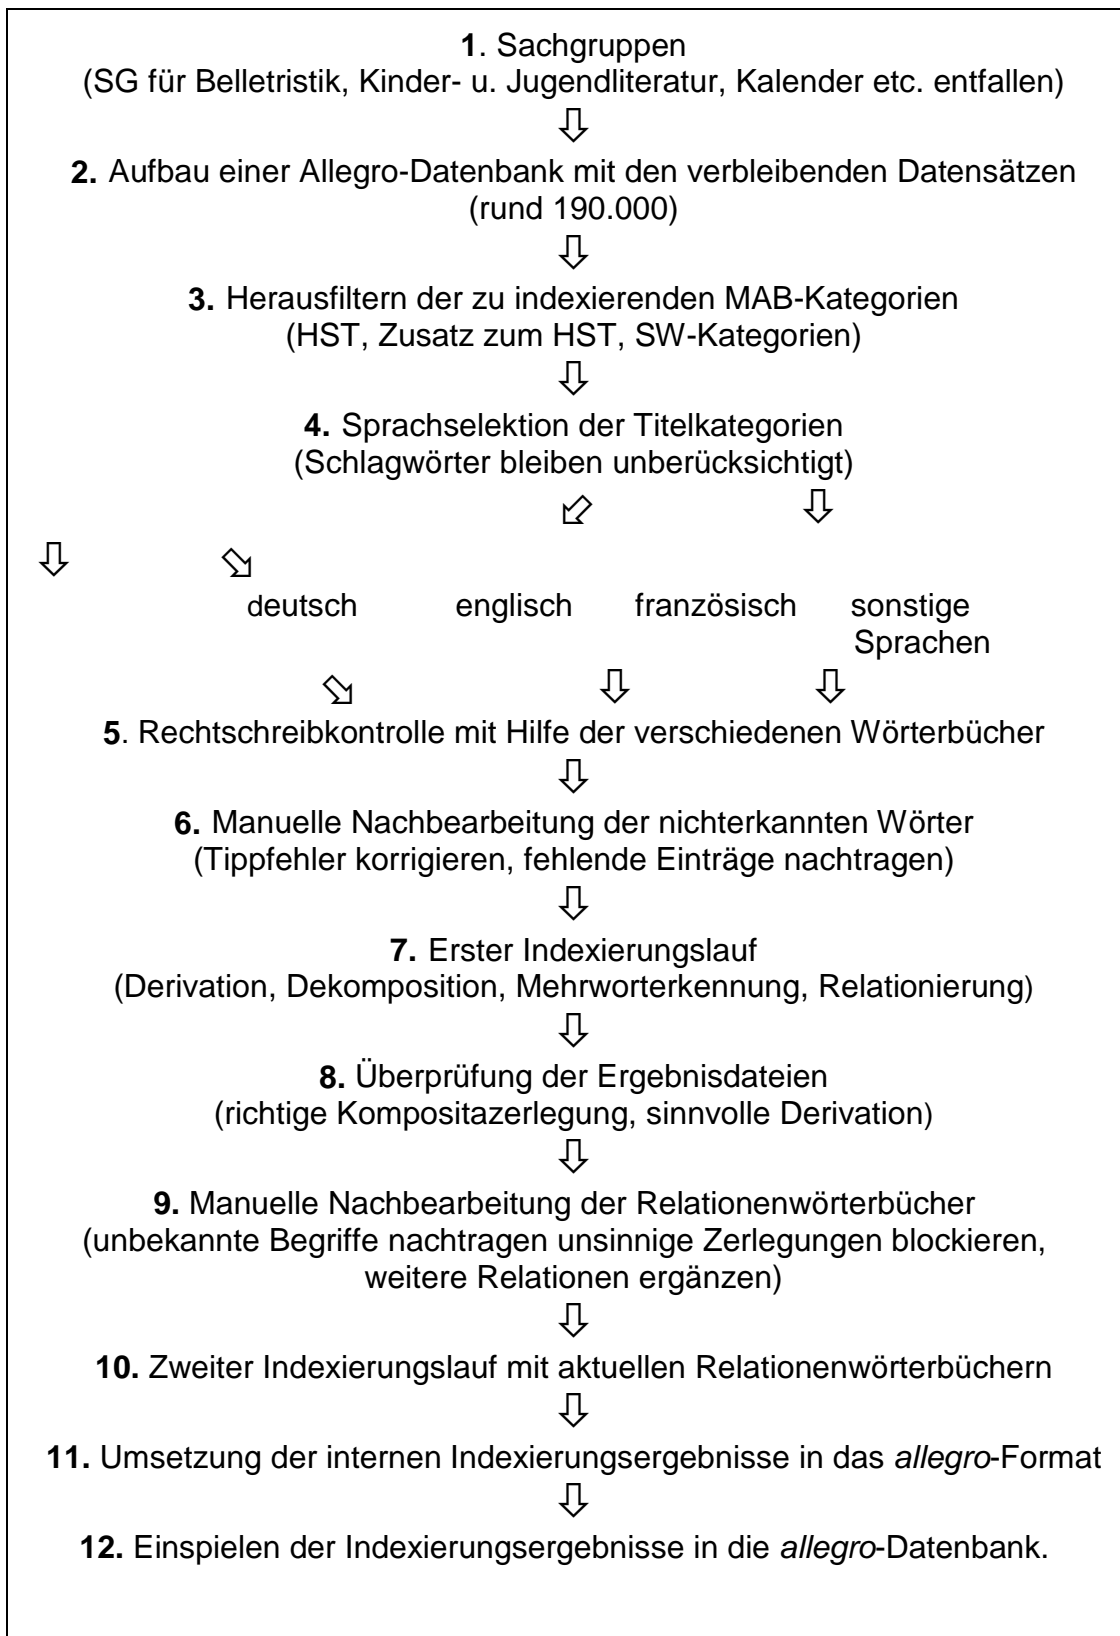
**1**. Sachgruppen
(SG für Belletristik, Kinder- u. Jugendliteratur, Kalender etc. entfallen)

**2.** Aufbau einer Allegro-Datenbank mit den verbleibenden Datensätzen (rund 190.000)

**3.** Herausfiltern der zu indexierenden MAB-Kategorien
(HST, Zusatz zum HST, SW-Kategorien)

**4.** Sprachselektion der Titelkategorien
(Schlagwörter bleiben unberücksichtigt)

deutsch englisch französisch sonstige Sprachen

**5**. Rechtschreibkontrolle mit Hilfe der verschiedenen Wörterbücher

**6.** Manuelle Nachbearbeitung der nichterkannten Wörter
(Tippfehler korrigieren, fehlende Einträge nachtragen)

**7.** Erster Indexierungslauf
(Derivation, Dekomposition, Mehrworterkennung, Relationierung)

**8.** Überprüfung der Ergebnisdateien
(richtige Kompositazerlegung, sinnvolle Derivation)

**9.** Manuelle Nachbearbeitung der Relationenwörterbücher
(unbekannte Begriffe nachtragen unsinnige Zerlegungen blockieren, weitere Relationen ergänzen)

**10.** Zweiter Indexierungslauf mit aktuellen Relationenwörterbüchern

**11.** Umsetzung der internen Indexierungsergebnisse in das *allegro*-Format

**12.** Einspielen der Indexierungsergebnisse in die *allegro*-Datenbank.